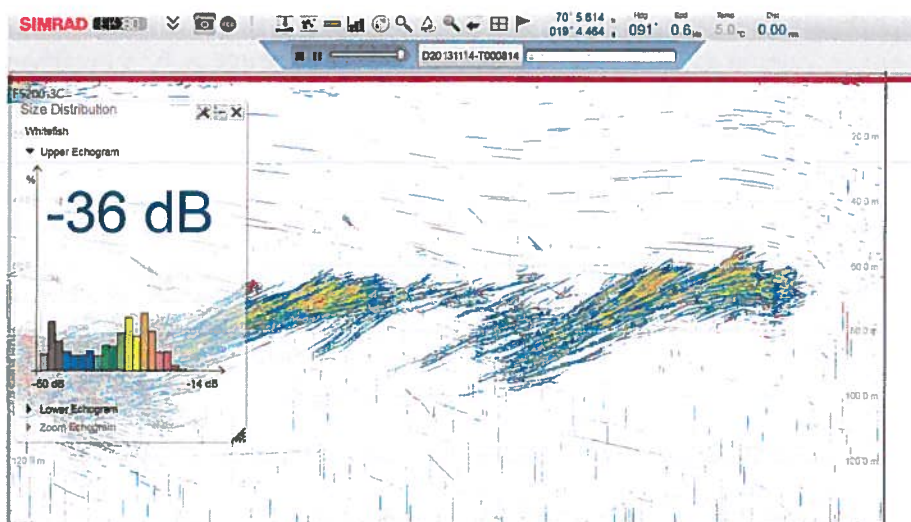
SIMRAD ES80

70° 5.614 N
019° 4.464 E

Hdg 091°
Spd 0.6 kn
Temp 5.0 °C
Dst 0.00 nm

D20131114-T000814

ES200-3C
Size Distribution
Whitefish
Upper Echogram
%
-36 dB
-60 dB
-14 dB
Lower Echogram
Zoom Echogram

20.0 m
40.0 m
60.0 m
80.0 m
100.0 m
120.0 m
100.0 m